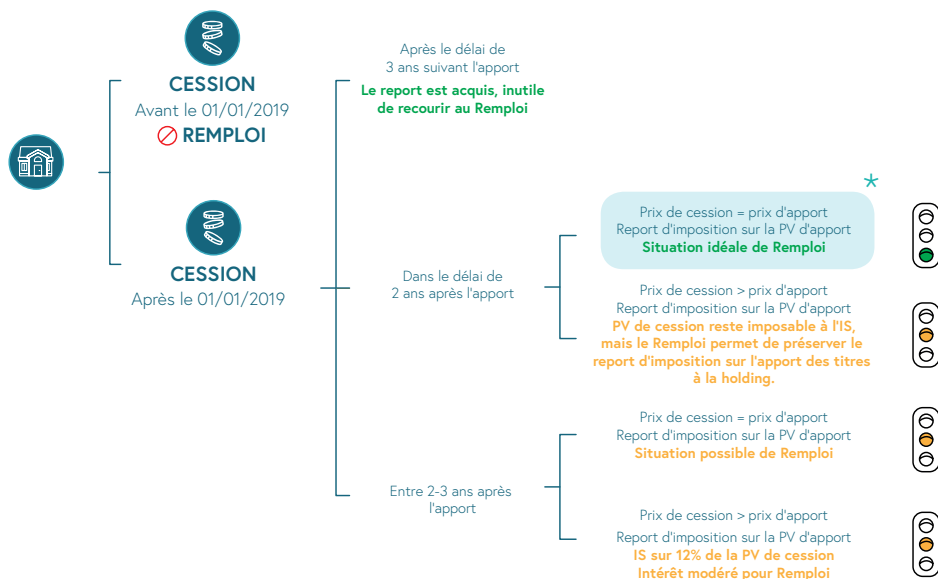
CESSION
Avant le 01/01/2019
REMPLOI

CESSION
Après le 01/01/2019

Après le délai de 3 ans suivant l'apport
Le report est acquis, inutile de recourir au Remploi

Dans le délai de 2 ans après l'apport

*

Prix de cession = prix d'apport
Report d'imposition sur la PV d'apport
Situation idéale de Remploi

Prix de cession > prix d'apport
Report d'imposition sur la PV d'apport
PV de cession reste imposable à l'IS, mais le Remploi permet de préserver le report d'imposition sur l'apport des titres à la holding.

Entre 2-3 ans après l'apport

Prix de cession = prix d'apport
Report d'imposition sur la PV d'apport
Situation possible de Remploi

Prix de cession > prix d'apport
Report d'imposition sur la PV d'apport
IS sur 12% de la PV de cession
Intérêt modéré pour Remploi